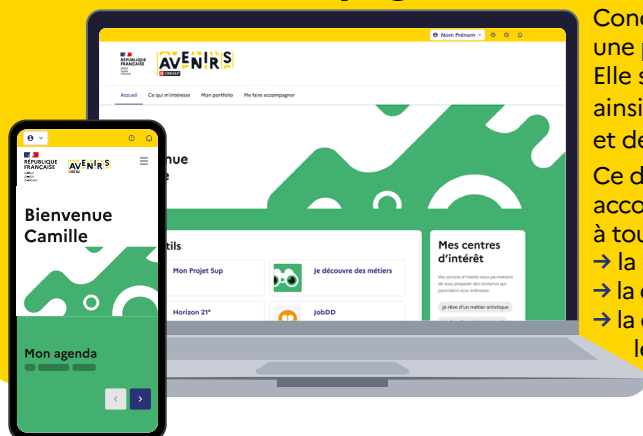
Conc
une p
Elle s
ainsi
et de
Ce d
acco
à tou
→ la
→ la
→ la
l

RÉPUBLIQUE FRANÇAISE

AVENIRS ONISEP

Nom Prénom

Accueil Ce qui m'intéresse Mon portfolio Me faire accompagner

nue
e

tils

Mon Projet Sup

Je découvre des métiers

Horizon 21*

JobDD

Mes centres d'intérêt

Je rêve d'un métier artistique

RÉPUBLIQUE FRANÇAISE

AVENIRS

Bienvenue Camille

Mon agenda